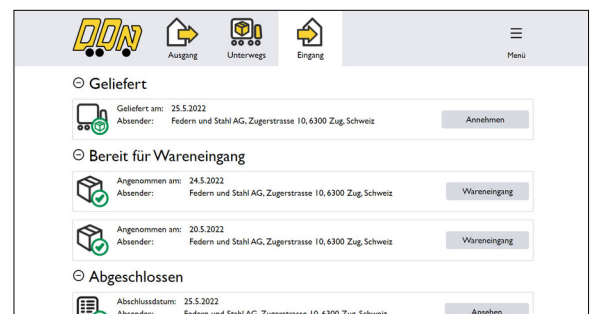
DDN

Ausgang

Unterwegs

Eingang

Menü

⊖ Geliefert

Geliefert am: 25.5.2022
Absender: Federn und Stahl AG, Zugerstrasse 10, 6300 Zug, Schweiz

Annehmen

⊖ Bereit für Wareneingang

Angenommen am: 24.5.2022
Absender: Federn und Stahl AG, Zugerstrasse 10, 6300 Zug, Schweiz

Wareneingang

Angenommen am: 20.5.2022
Absender: Federn und Stahl AG, Zugerstrasse 10, 6300 Zug, Schweiz

Wareneingang

⊖ Abgeschlossen

Abschlussdatum: 25.5.2022
Absender: Federn und Stahl AG, Zugerstrasse 10, 6300 Zug, Schweiz

Ansehen